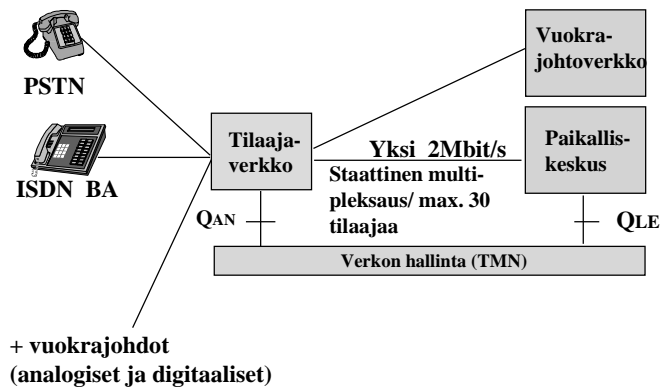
PSTN

ISDN BA

Tilaaja-verkko

Vuokra-johtoverkko

Yksi 2Mbit/s

Staattinen multi-pleksaus/ max. 30 tilaajaa

Paikallis-keskus

$Q_{AN}$

$Q_{LE}$

Verkon hallinta (TMN)

+ vuokrajohdot
(analogiset ja digitaaliset)